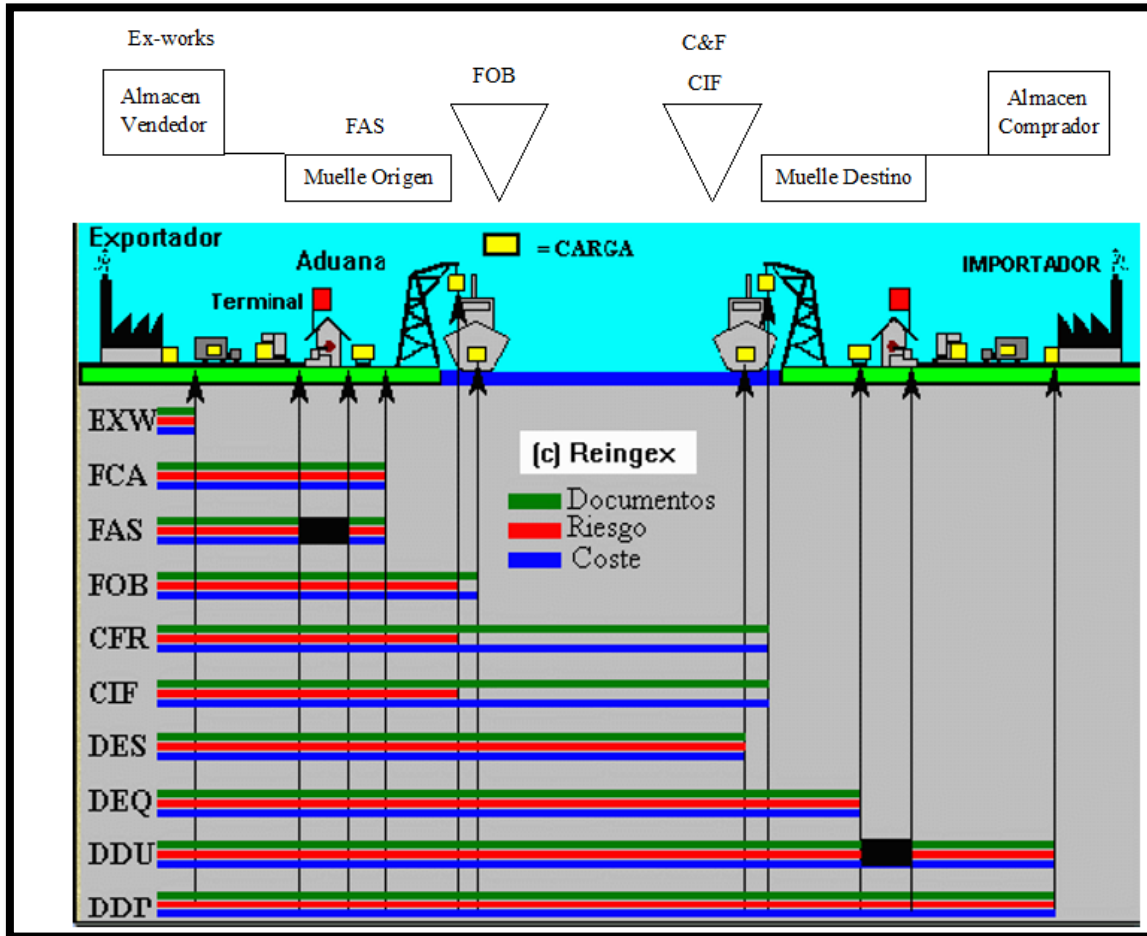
Ex-works

Almacen Vendedor

FAS

Muelle Origen

FOB

C&F

CIF

Muelle Destino

Almacen Comprador

Exportador

Aduana

= CARGA

Terminal

IMPORTADOR

EXW

FCA

FAS

FOB

CFR

CIF

DES

DEQ

DDU

DDP

(c) Reingex

Documentos

Riesgo

Coste